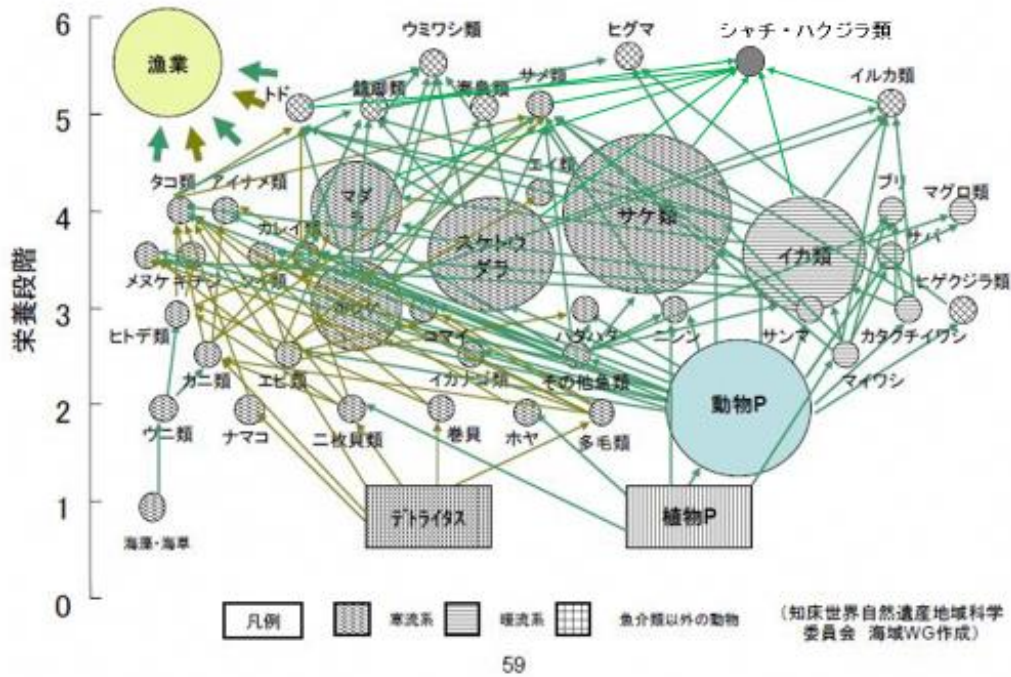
6
5
4
3
2
1
0
栄養段階
漁業
ウミワシ類
ヒグマ
シャチ・ハクジラ類
トド
鰭脚類
海鳥類
サメ類
イルカ類
エイ類
タコ類
アイナメ類
マダラ
スケトウダラ
サケ類
ブリ
マグロ類
カレイ類
イカ類
サバ
メヌケ
ヒゲクジラ類
ホッケ
ヒトデ類
コマイ
ハタハタ
ニシン
サンマ
カタクチイワシ
カニ類
エビ類
イカナゴ類
その他魚類
マイワシ
ウニ類
ナマコ
二枚貝類
巻貝
ホヤ
多毛類
動物P
海藻・海草
デトライタス
植物P
凡例
寒流系
暖流系
魚介類以外の動物
(知床世界自然遺産地域科学委員会 海域WG作成)
59